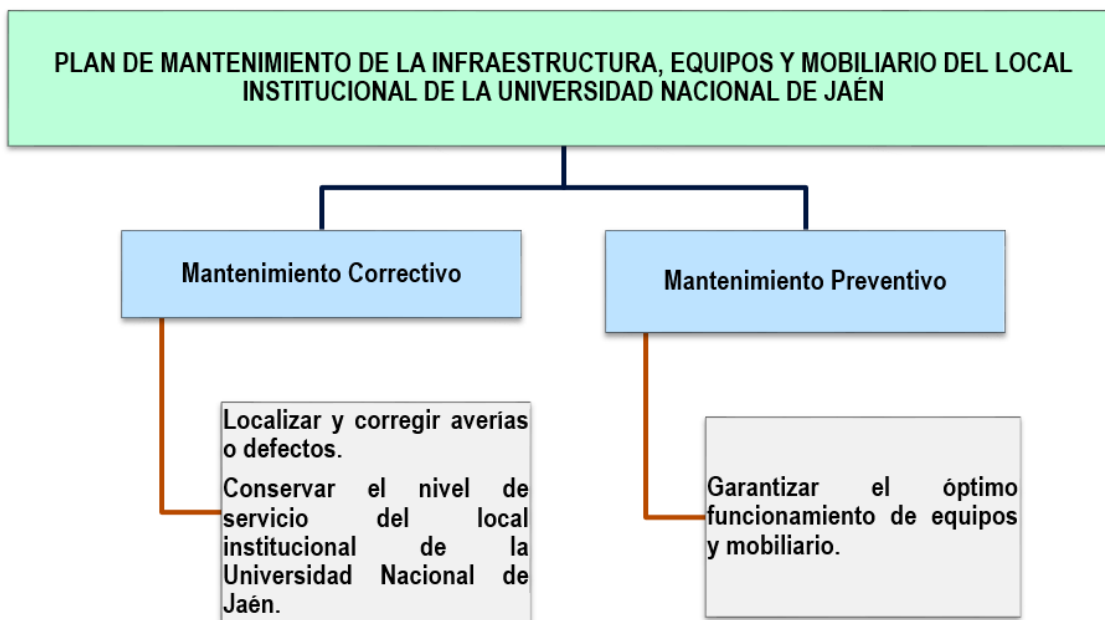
PLAN DE MANTENIMIENTO DE LA INFRAESTRUCTURA, EQUIPOS Y MOBILIARIO DEL LOCAL INSTITUCIONAL DE LA UNIVERSIDAD NACIONAL DE JAÉN

Mantenimiento Correctivo

Mantenimiento Preventivo

Localizar y corregir averías o defectos.

Conservar el nivel de servicio del local institucional de la Universidad Nacional de Jaén.

Garantizar el óptimo funcionamiento de equipos y mobiliario.